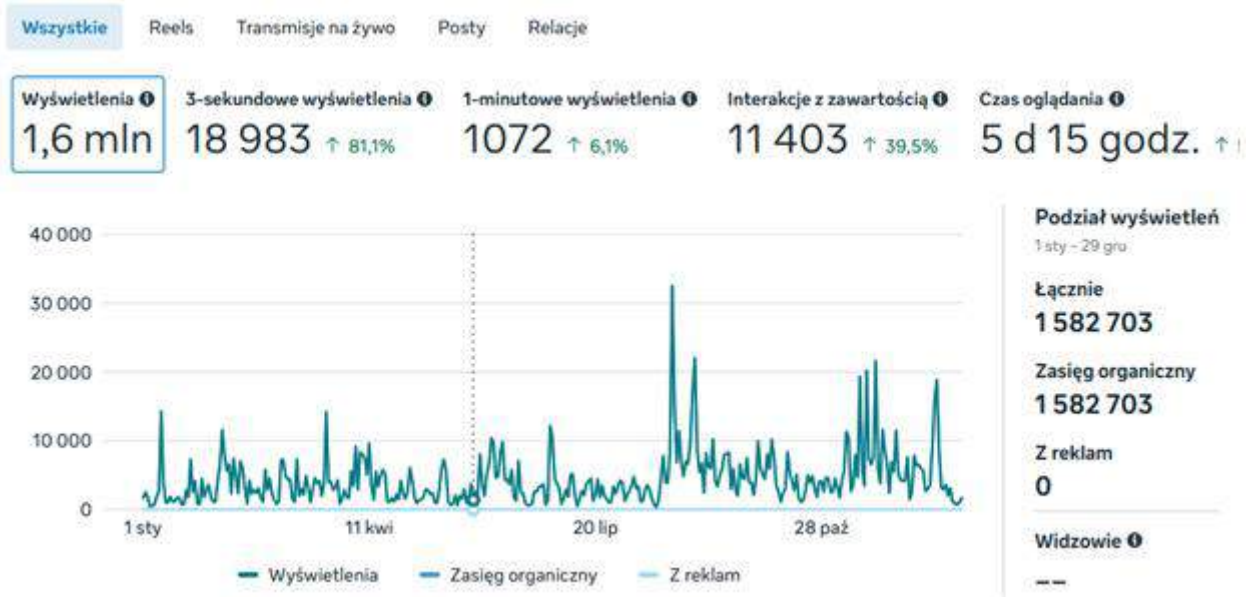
Wszystkie Reels Transmisje na żywo Posty Relacje

Wyświetlenia
1,6 mln

3-sekundowe wyświetlenia
18 983 ↑ 81,1%

1-minutowe wyświetlenia
1072 ↑ 6,1%

Interakcje z zawartością
11 403 ↑ 39,5%

Czas oglądania
5 d 15 godz. ↑ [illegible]

40 000
30 000
20 000
10 000
0

1 sty 11 kwi 20 lip 28 paź

Wyświetlenia Zasięg organiczny Z reklam

Podział wyświetleń
1 sty – 29 gru

Łącznie
1 582 703

Zasięg organiczny
1 582 703

Z reklam
0

Widzowie
––